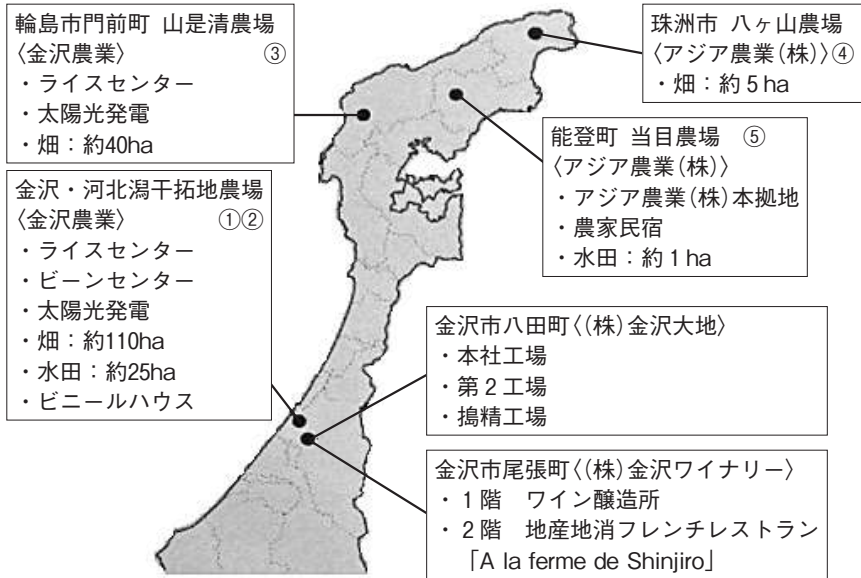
輪島市門前町 山是清農場
〈金沢農業〉 ③
・ライスセンター
・太陽光発電
・畑：約40ha

珠洲市 八ヶ山農場
〈アジア農業(株)〉④
・畑：約 5 ha

能登町 当目農場 ⑤
〈アジア農業(株)〉
・アジア農業(株)本拠地
・農家民宿
・水田：約 1 ha

金沢・河北潟干拓地農場
〈金沢農業〉 ①②
・ライスセンター
・ビーンセンター
・太陽光発電
・畑：約110ha
・水田：約25ha
・ビニールハウス

金沢市八田町〈(株)金沢大地〉
・本社工場
・第 2 工場
・搗精工場

金沢市尾張町〈(株)金沢ワイナリー〉
・1 階 ワイン醸造所
・2 階 地産地消フレンチレストラン
「A la ferme de Shinjiro」